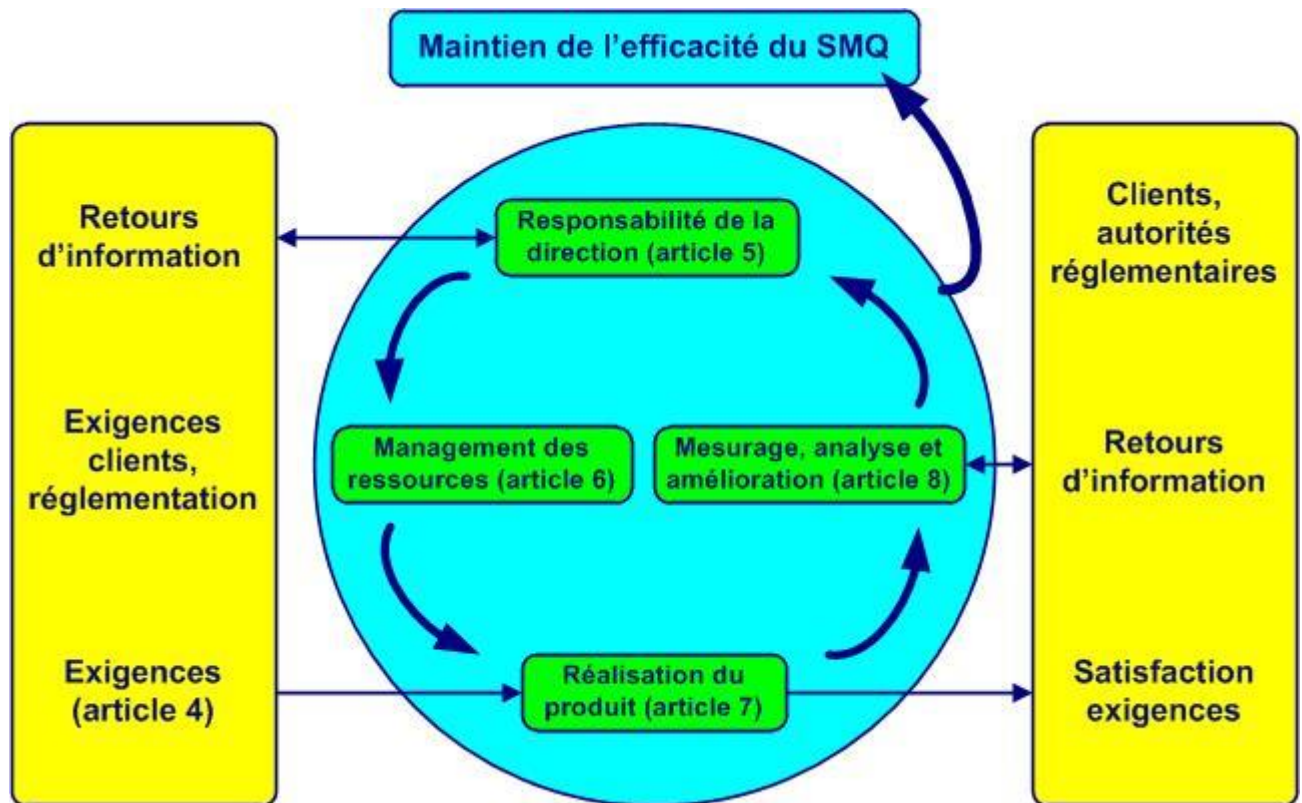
Maintien de l'efficacité du SMQ

Retours d'information

Exigences clients, réglementation

Exigences (article 4)

Responsabilité de la direction (article 5)

Management des ressources (article 6)

Mesurage, analyse et amélioration (article 8)

Réalisation du produit (article 7)

Clients, autorités réglementaires

Retours d'information

Satisfaction exigences